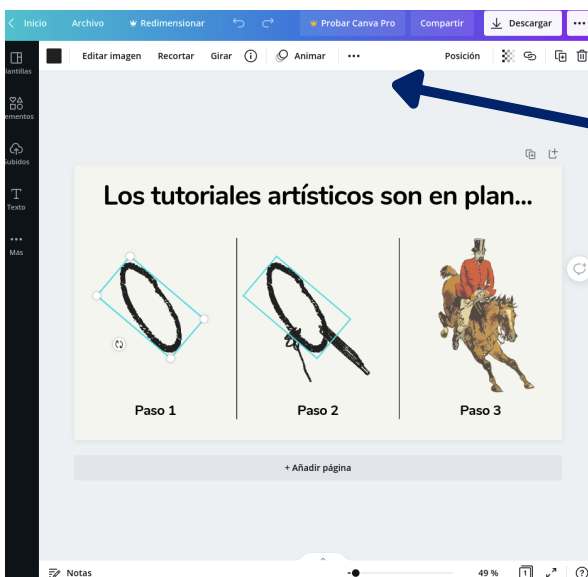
< Inicio Archivo Redimensionar Probar Canva Pro Compartir Descargar ...

Editar imagen Recortar Girar Animar ... Posición

Plantillas
Elementos
Subidos
Texto
Más

Los tutoriales artísticos son en plan...

Paso 1

Paso 2

Paso 3

+ Añadir página

Notas 49 % ?